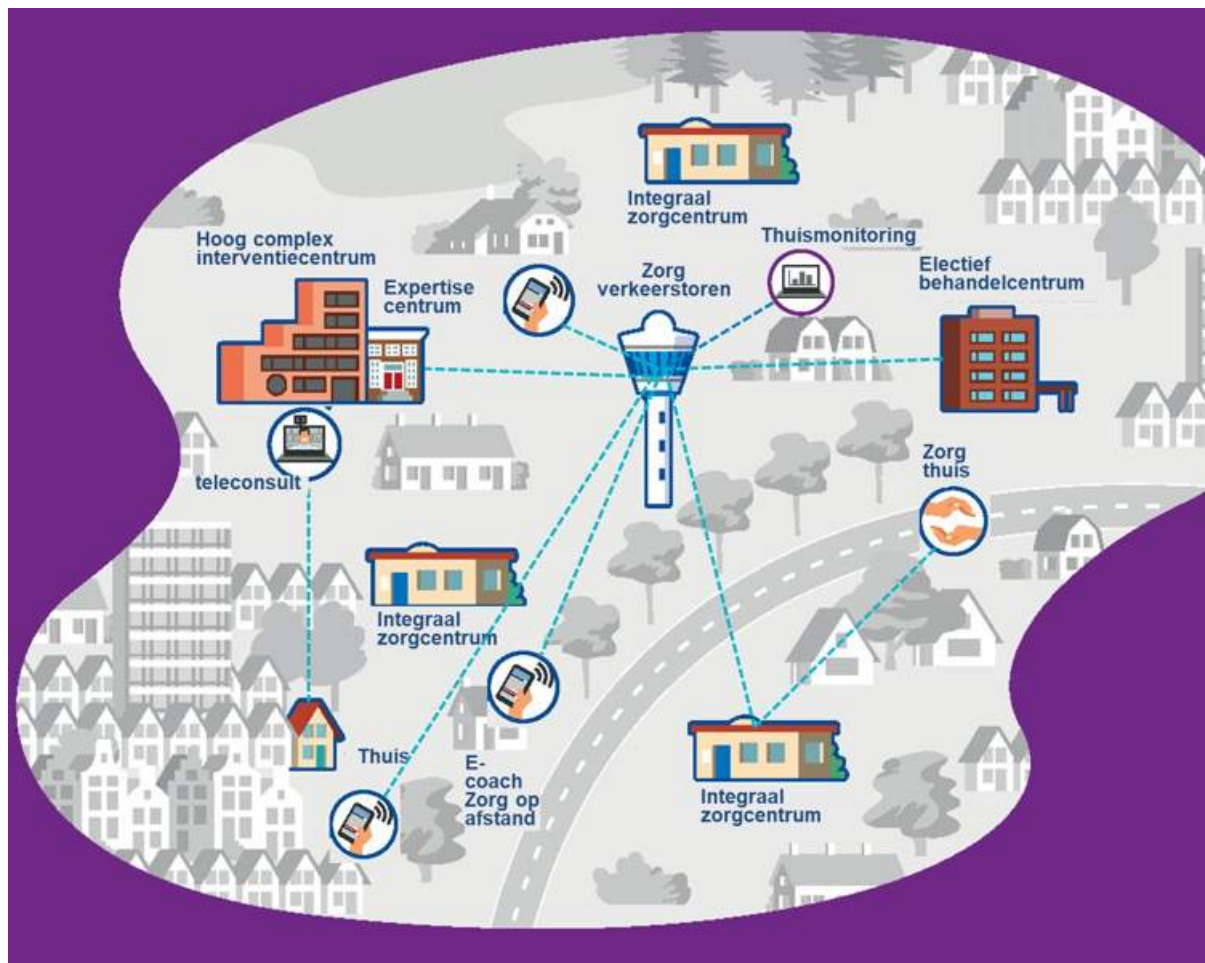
Integraal zorgcentrum

Hoog complex interventiecentrum

Thuismonitoring

Zorg verkeerstoren

Expertise centrum

Electief behandelcentrum

teleconsult

Zorg thuis

Integraal zorgcentrum

Thuis

E-coach Zorg op afstand

Integraal zorgcentrum